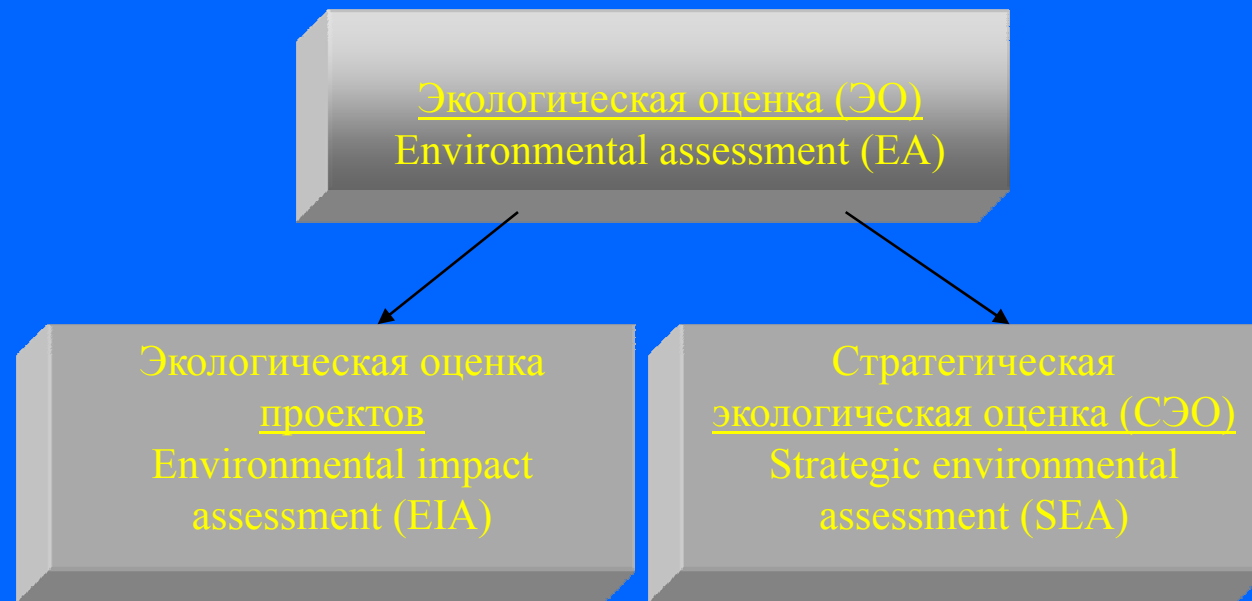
Экологическая оценка (ЭО)
Environmental assessment (EA)

Экологическая оценка проектов
Environmental impact assessment (EIA)

Стратегическая экологическая оценка (СЭО)
Strategic environmental assessment (SEA)